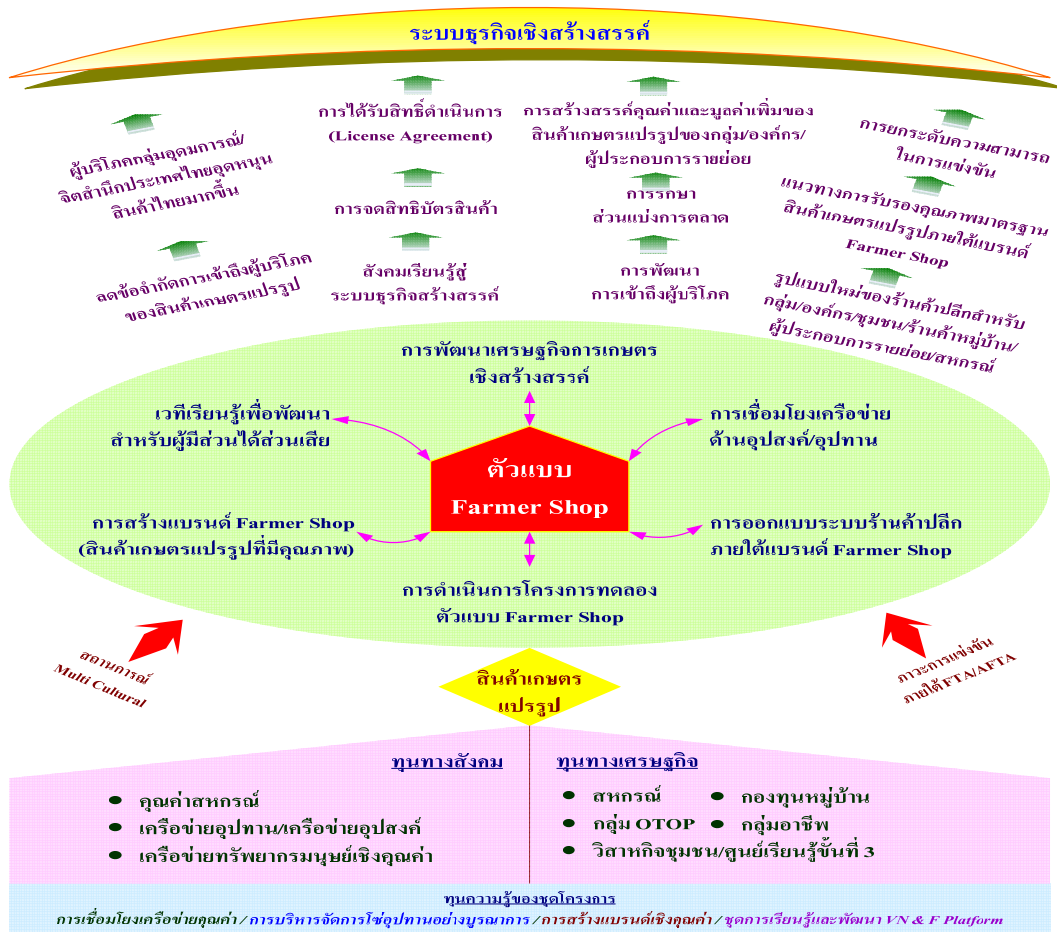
ระบบธุรกิจเชิงสร้างสรรค์

ผู้บริโภคกลุ่มอุดมการณ์/จิตสำนึกประเทศไทยอุดหนุนสินค้าไทยมากขึ้น

ลดข้อจำกัดการเข้าถึงผู้บริโภคของสินค้าเกษตรแปรรูป

การได้รับสิทธิ์ดำเนินการ (License Agreement)

การจดสิทธิบัตรสินค้า

สังคมเรียนรู้สู่ระบบธุรกิจสร้างสรรค์

การสร้างสรรค์คุณค่าและมูลค่าเพิ่มของสินค้าเกษตรแปรรูปของกลุ่ม/องค์กร/ผู้ประกอบการรายย่อย

การรักษาส่วนแบ่งการตลาด

การพัฒนาการเข้าถึงผู้บริโภค

การยกระดับความสามารถในการแข่งขัน

แนวทางการรับรองคุณภาพมาตรฐานสินค้าเกษตรแปรรูปภายใต้แบรนด์ Farmer Shop

รูปแบบใหม่ของร้านค้าปลีกสำหรับกลุ่ม/องค์กร/ชุมชน/ร้านค้าหมู่บ้าน/ผู้ประกอบการรายย่อย/สหกรณ์

การพัฒนาเศรษฐกิจการเกษตรเชิงสร้างสรรค์

เวทีเรียนรู้เพื่อพัฒนาสำหรับผู้มีส่วนได้ส่วนเสีย

การเชื่อมโยงเครือข่ายด้านอุปสงค์/อุปทาน

ตัวแบบ Farmer Shop

การสร้างแบรนด์ Farmer Shop (สินค้าเกษตรแปรรูปที่มีคุณภาพ)

การออกแบบระบบร้านค้าปลีกภายใต้แบรนด์ Farmer Shop

การดำเนินการโครงการทดลองตัวแบบ Farmer Shop

สถานการณ์ Multi Cultural

ภาวะการแข่งขันภายใต้FTA/AFTA

สินค้าเกษตรแปรรูป

ทุนทางสังคม
● คุณค่าสหกรณ์
● เครือข่ายอุปทาน/เครือข่ายอุปสงค์
● เครือข่ายทรัพยากรมนุษย์เชิงคุณค่า

ทุนทางเศรษฐกิจ
● สหกรณ์ ● กองทุนหมู่บ้าน
● กลุ่ม OTOP ● กลุ่มอาชีพ
● วิสาหกิจชุมชน/ศูนย์เรียนรู้ขั้นที่ 3

ทุนความรู้ของชุดโครงการ
การเชื่อมโยงเครือข่ายคุณค่า / การบริหารจัดการโซ่อุปทานอย่างบูรณาการ / การสร้างแบรนด์เชิงคุณค่า / ชุดการเรียนรู้และพัฒนา VN & F Platform